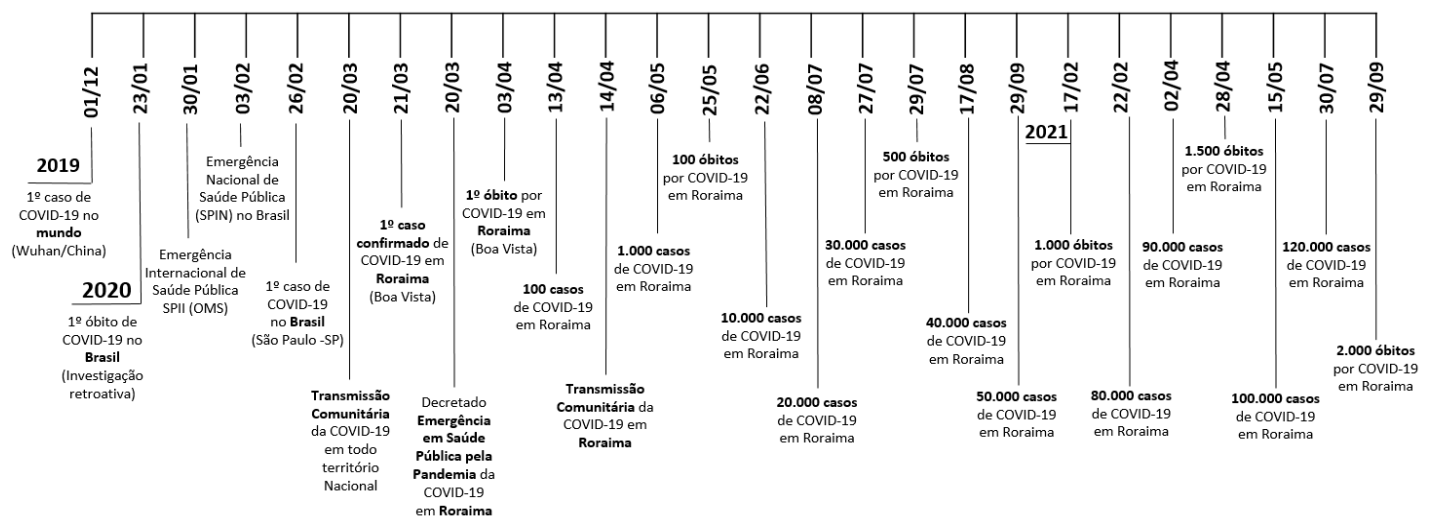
01/12

2019

1º caso de COVID-19 no **mundo** (Wuhan/China)

23/01

2020

1º óbito de COVID-19 no **Brasil** (Investigação retroativa)

30/01

Emergência Internacional de Saúde Pública SPII (OMS)

03/02

Emergência Nacional de Saúde Pública (SPIN) no Brasil

26/02

1º caso de COVID-19 no **Brasil** (São Paulo -SP)

20/03

**Transmissão Comunitária** da COVID-19 em todo território Nacional

21/03

**1º caso confirmado** de COVID-19 em **Roraima** (Boa Vista)

20/03

Decretado **Emergência em Saúde Pública pela Pandemia** da COVID-19 em **Roraima**

03/04

**1º óbito** por COVID-19 em **Roraima** (Boa Vista)

13/04

**100 casos** de COVID-19 em Roraima

14/04

**Transmissão Comunitária** da COVID-19 em **Roraima**

06/05

**1.000 casos** de COVID-19 em Roraima

25/05

**100 óbitos** por COVID-19 em Roraima

22/06

**10.000 casos** de COVID-19 em Roraima

08/07

**20.000 casos** de COVID-19 em Roraima

27/07

**30.000 casos** de COVID-19 em Roraima

29/07

**500 óbitos** por COVID-19 em Roraima

17/08

**40.000 casos** de COVID-19 em Roraima

29/09

**50.000 casos** de COVID-19 em Roraima

17/02

2021

**1.000 óbitos** por COVID-19 em Roraima

22/02

**80.000 casos** de COVID-19 em Roraima

02/04

**90.000 casos** de COVID-19 em Roraima

28/04

**1.500 óbitos** por COVID-19 em Roraima

15/05

**100.000 casos** de COVID-19 em Roraima

30/07

**120.000 casos** de COVID-19 em Roraima

29/09

**2.000 óbitos** por COVID-19 em Roraima